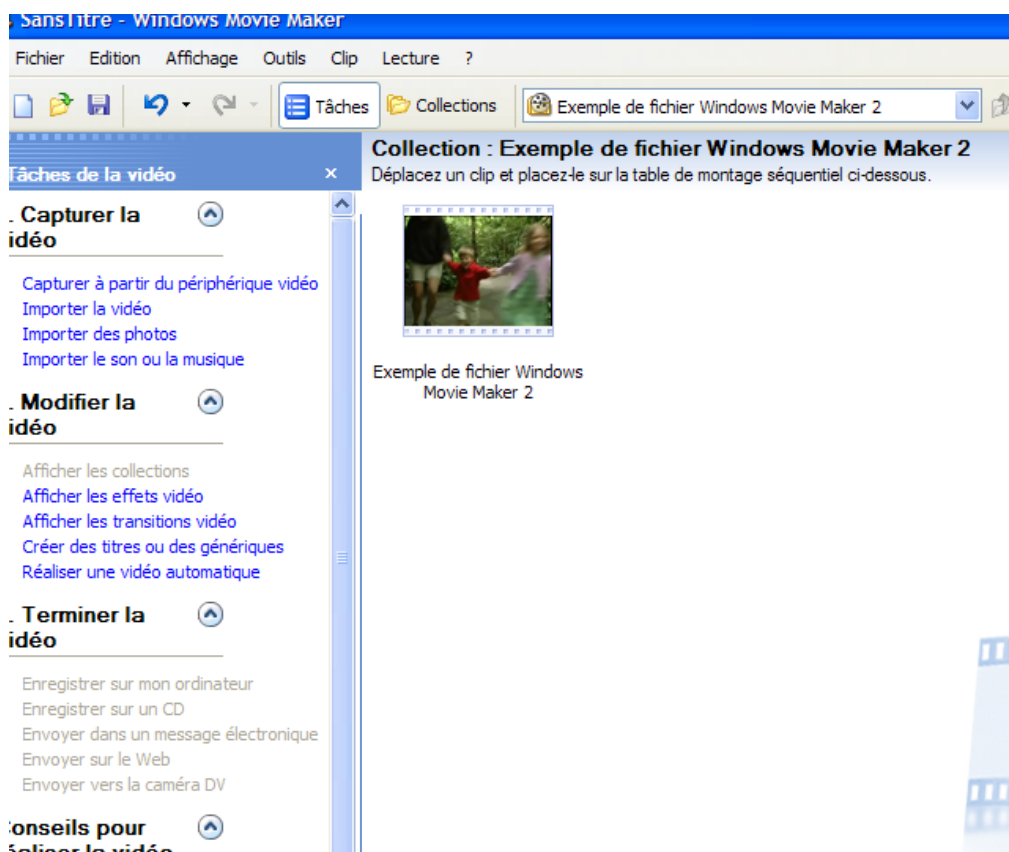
SansTitre - Windows Movie Maker

Fichier Edition Affichage Outils Clip Lecture ?

Tâches Collections Exemple de fichier Windows Movie Maker 2

Tâches de la vidéo ×

. Capturer la idéo

Capturer à partir du périphérique vidéo
Importer la vidéo
Importer des photos
Importer le son ou la musique

. Modifier la idéo

Afficher les collections
Afficher les effets vidéo
Afficher les transitions vidéo
Créer des titres ou des génériques
Réaliser une vidéo automatique

. Terminer la idéo

Enregistrer sur mon ordinateur
Enregistrer sur un CD
Envoyer dans un message électronique
Envoyer sur le Web
Envoyer vers la caméra DV

onseils pour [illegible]

Collection : Exemple de fichier Windows Movie Maker 2
Déplacez un clip et placez-le sur la table de montage séquentiel ci-dessous.

Exemple de fichier Windows Movie Maker 2